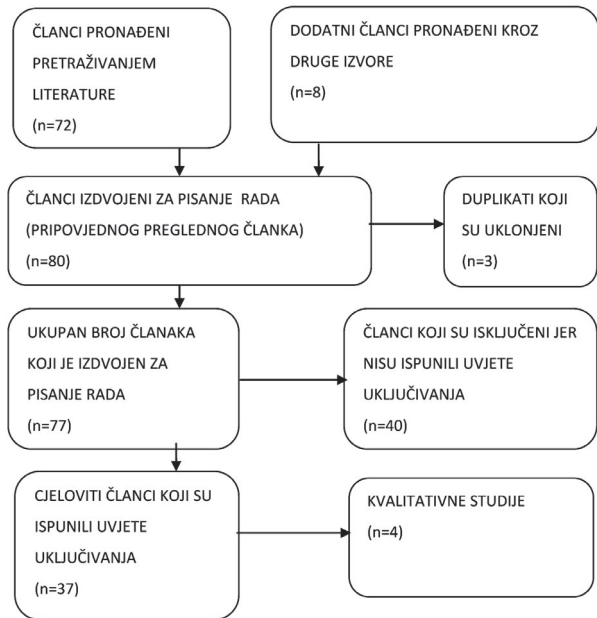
ČLANCI PRONAĐENI PRETRAŽIVANJEM LITERATURE
(n=72)

DODATNI ČLANCI PRONAĐENI KROZ DRUGE IZVORE
(n=8)

ČLANCI IZDVOJENI ZA PISANJE RADA (PRIPOVJEDNOG PREGLEDNOG ČLANKA)
(n=80)

DUPLIKATI KOJI SU UKLONJENI
(n=3)

UKUPAN BROJ ČLANAKA KOJI JE IZDVOJEN ZA PISANJE RADA
(n=77)

ČLANCI KOJI SU ISKLJUČENI JER NISU ISPUNILI UVJETE UKLJUČIVANJA
(n=40)

CJELOVITI ČLANCI KOJI SU ISPUNILI UVJETE UKLJUČIVANJA
(n=37)

KVALITATIVNE STUDIJE
(n=4)